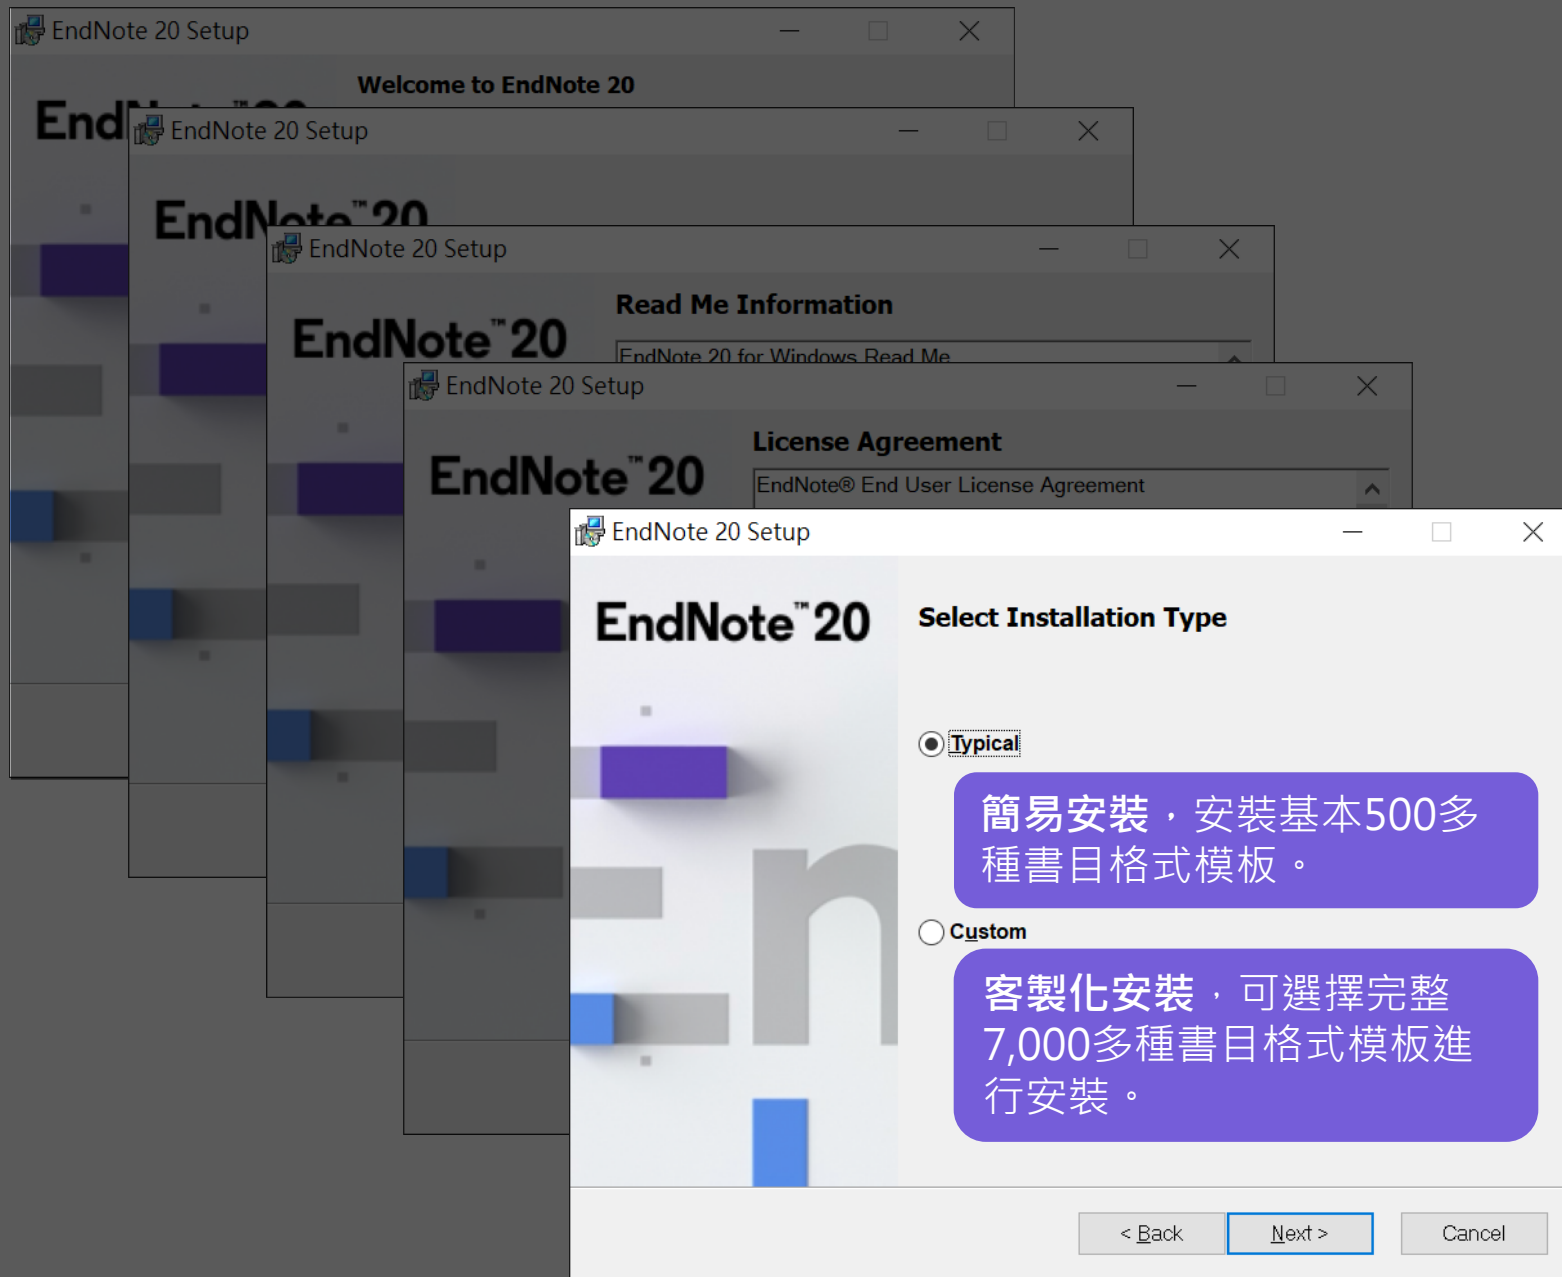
EndNote 20 Setup

Welcome to EndNote 20

EndNote 20 Setup

EndNote 20 Setup

Read Me Information

EndNote 20 for Windows Read Me

EndNote 20 Setup

EndNote 20

License Agreement

EndNote® End User License Agreement

EndNote 20 Setup

EndNote 20

Select Installation Type

Typical

簡易安裝，安裝基本500多種書目格式模板。

Custom

客製化安裝，可選擇完整7,000多種書目格式模板進行安裝。

< Back

Next >

Cancel